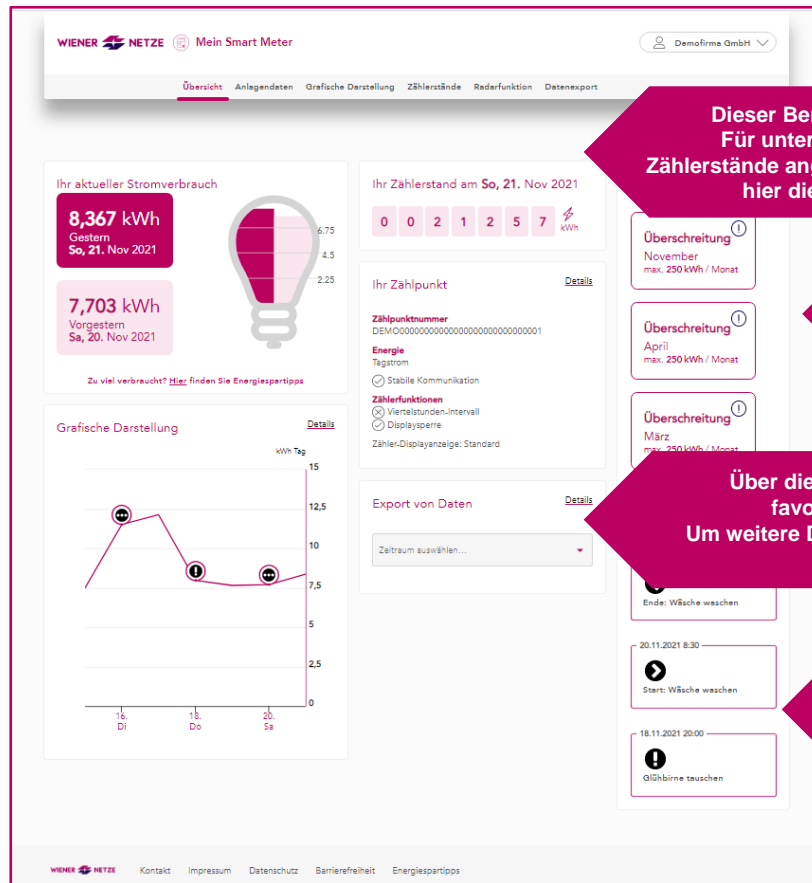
WIENER NETZE Mein Smart Meter

Demofirma GmbH

Übersicht Anlagendaten Grafische Darstellung Zählerstände Radarfunktion Datenexport

Dieser Ber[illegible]
Für unter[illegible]
Zählerstände ang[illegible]
hier die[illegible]

Ihr aktueller Stromverbrauch

8,367 kWh
Gestern
So, 21. Nov 2021

7,703 kWh
Vorgestern
Sa, 20. Nov 2021

6,75
4,5
2,25

Zu viel verbraucht? Hier finden Sie Energiespartipps

Ihr Zählerstand am So, 21. Nov 2021

0 0 2 1 2 5 7 kWh

Ihr Zählpunkt Details

Zählpunktnummer
DEMO000000000000000000000000001
Energie
Tagstrom
Stabile Kommunikation
Zählerfunktionen
Viertelstunden-Intervall
Displaysperre
Zähler-Displayanzeige: Standard

Export von Daten Details

Zeitraum auswählen...

Grafische Darstellung Details

kWh Tag
15
12,5
10
7,5
5
2,5
0

16. Di
18. Do
20. Sa

Überschreitung
November
max. 250 kWh / Monat

Überschreitung
April
max. 250 kWh / Monat

Überschreitung
März
max. 250 kWh / Monat

Über die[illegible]
favo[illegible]
Um weitere D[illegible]

Ende: Wäsche waschen

20.11.2021 8:30
Start: Wäsche waschen

18.11.2021 20:00
Glühbirne tauschen

WIENER NETZE Kontakt Impressum Datenschutz Barrierefreiheit Energiespartipps